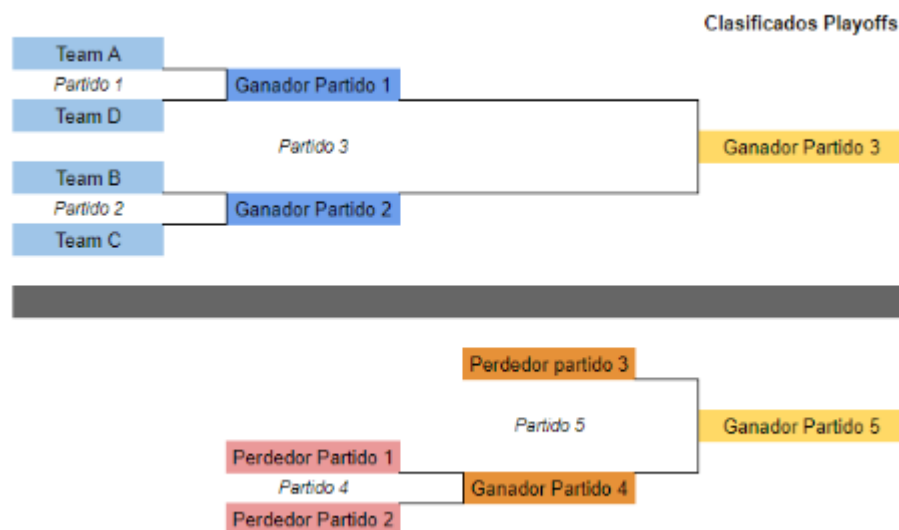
Clasificados Playoffs

Team A

Partido 1

Team D

Ganador Partido 1

Partido 3

Ganador Partido 3

Team B

Partido 2

Team C

Ganador Partido 2

Perdedor partido 3

Partido 5

Ganador Partido 5

Perdedor Partido 1

Partido 4

Perdedor Partido 2

Ganador Partido 4